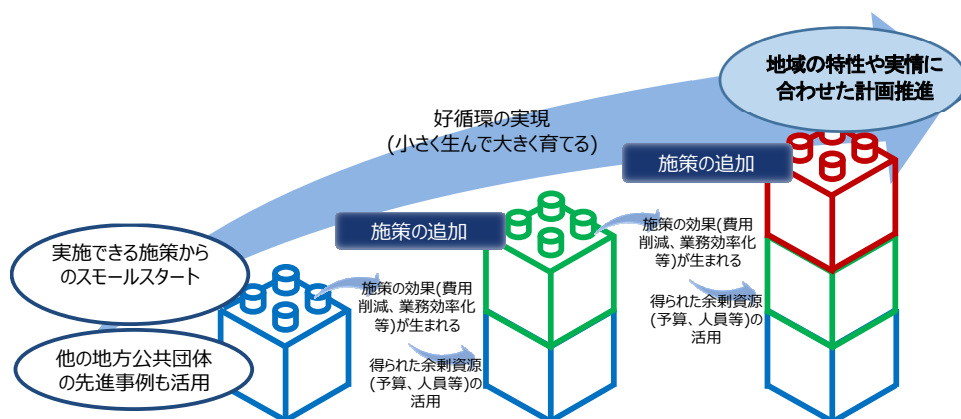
地域の特性や実情に合わせた計画推進

好循環の実現
(小さく生んで大きく育てる)

施策の追加

施策の追加

施策の効果(費用削減、業務効率化等)が生まれる

得られた余剰資源(予算、人員等)の活用

施策の効果(費用削減、業務効率化等)が生まれる

得られた余剰資源(予算、人員等)の活用

実施できる施策からのスモールスタート

他の地方公共団体の先進事例も活用